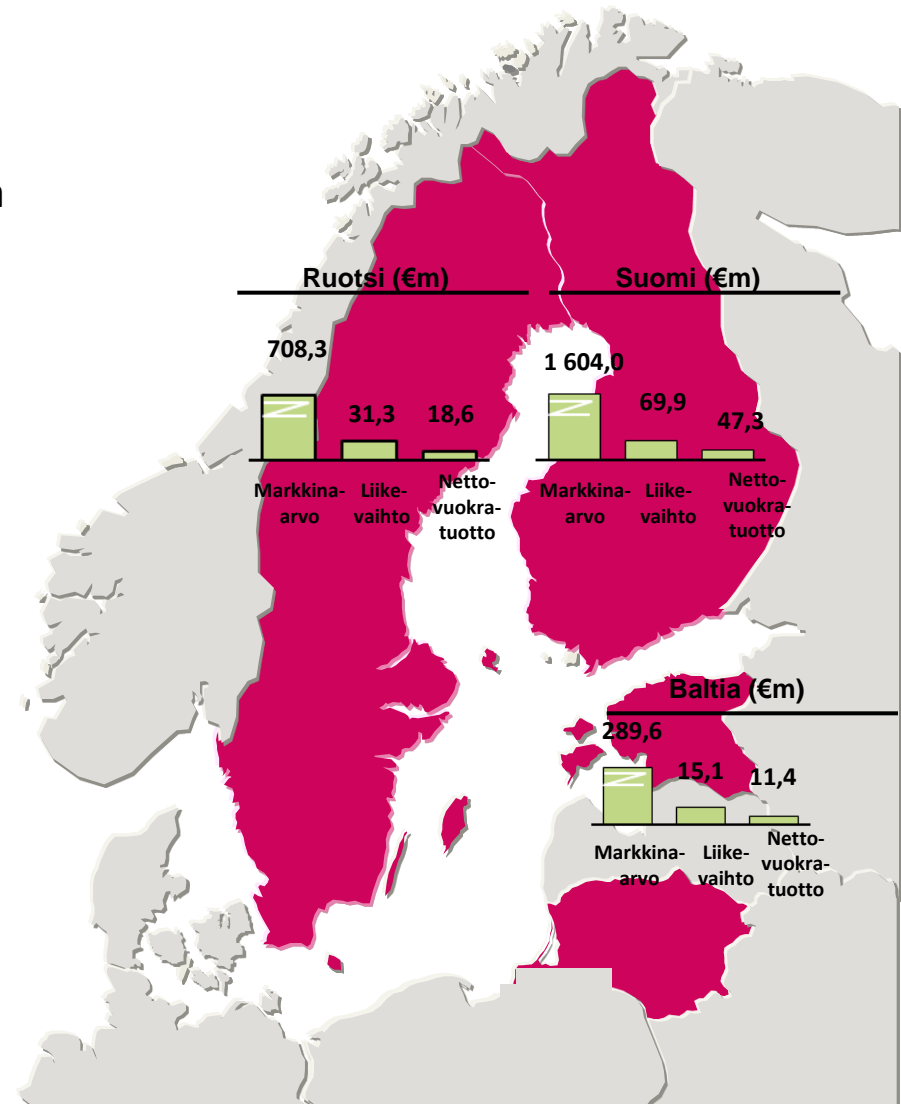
n

Ruotsi (€m)

708,3

31,3

18,6

Markkina-arvo

Liike-vaihto

Netto-vuokra-tuotto

Suomi (€m)

1 604,0

69,9

47,3

Markkina-arvo

Liike-vaihto

Netto-vuokra-tuotto

Baltia (€m)

289,6

15,1

11,4

Markkina-arvo

Liike-vaihto

Netto-vuokra-tuotto